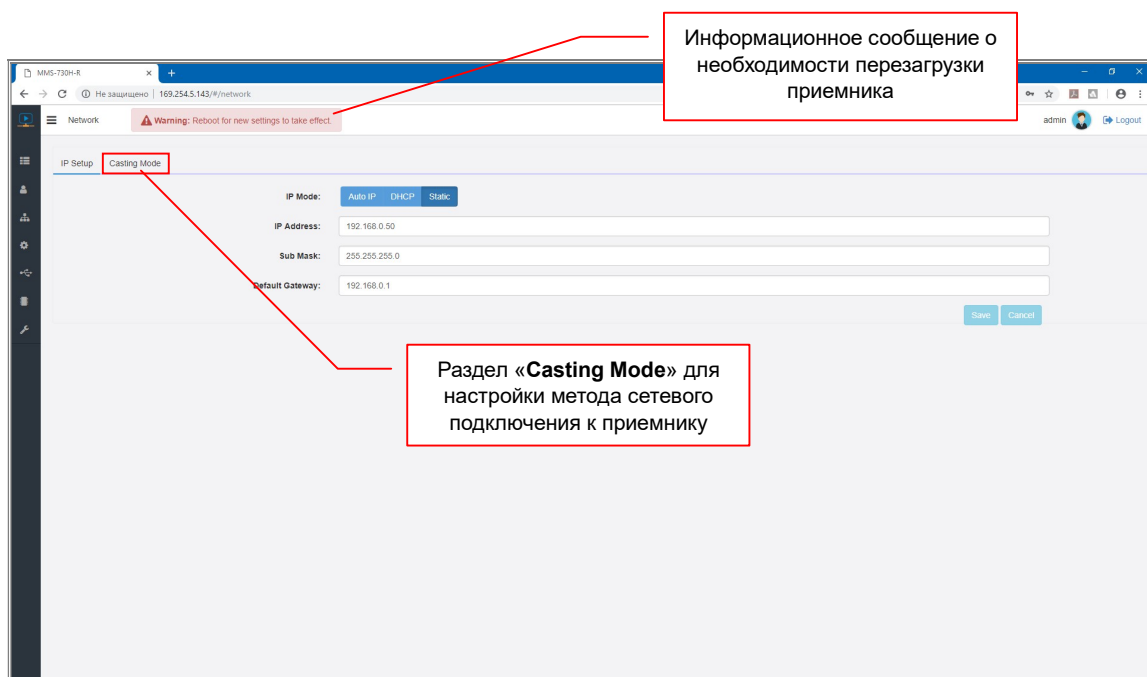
MMS-730H-R

Не защищено | 169.254.5.143/#/network

Информационное сообщение о необходимости перезагрузки приемника

Network

Warning: Reboot for new settings to take effect.

admin

Logout

IP Setup

Casting Mode

IP Mode: Auto IP DHCP Static

IP Address: 192.168.0.50

Sub Mask: 255.255.255.0

Default Gateway: 192.168.0.1

Save Cancel

Раздел «**Casting Mode**» для настройки метода сетевого подключения к приемнику